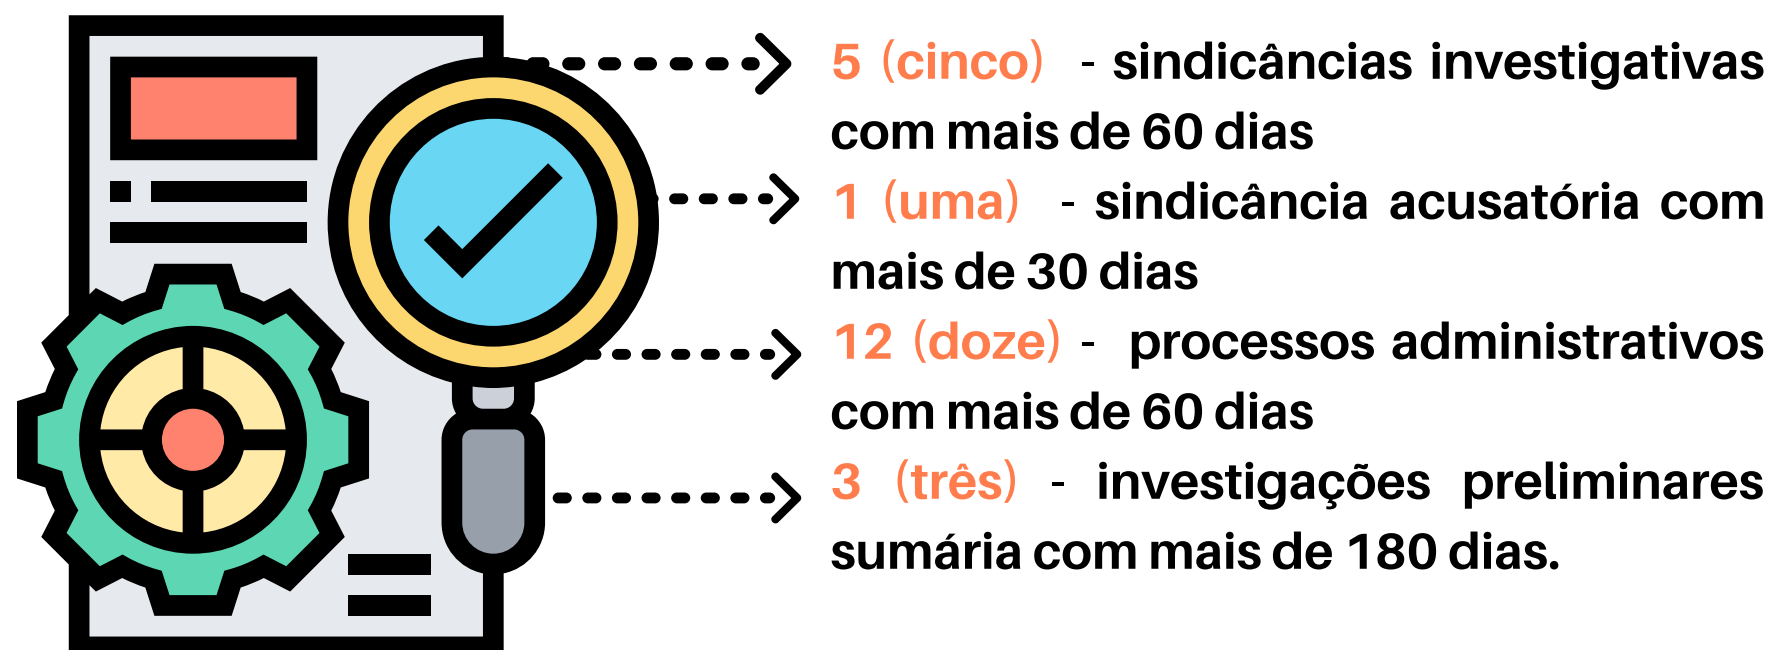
5 (cinco) - sindicâncias investigativas com mais de 60 dias

1 (uma) - sindicância acusatória com mais de 30 dias

12 (doze) - processos administrativos com mais de 60 dias

3 (três) - investigações preliminares sumária com mais de 180 dias.